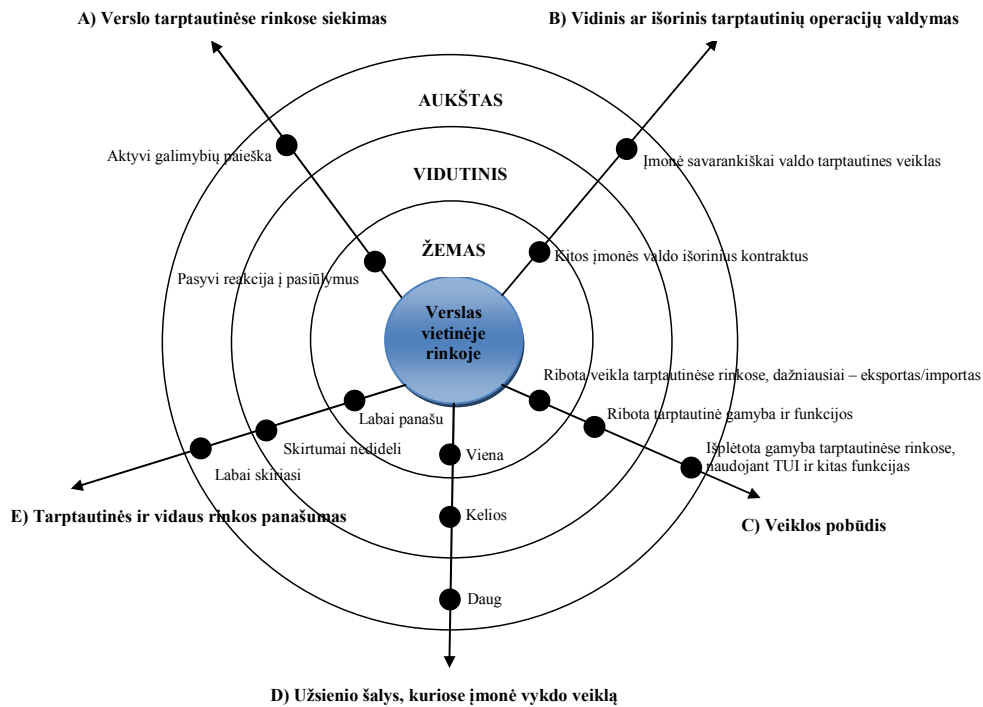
A) Verslo tarptautinėse rinkose siekimas

B) Vidinis ar išorinis tarptautinių operacijų valdymas

AUKŠTAS

VIDUTINIS

ŽEMAS

Aktyvi galimybių paieška

Įmonė savarankiškai valdo tarptautines veiklas

Kitos įmonės valdo išorinius kontraktus

Pasyvi reakcija į pasiūlymus

Verslas vietinėje rinkoje

Ribota veikla tarptautinėse rinkose, dažniausiai – eksportas/importas

Ribota tarptautinė gamyba ir funkcijos

Išplėtota gamyba tarptautinėse rinkose, naudojant TUI ir kitas funkcijas

Labai panašu

Skirtumai nedideli

Labai skiriasi

Viena

Kelios

Daug

E) Tarptautinės ir vidaus rinkos panašumas

C) Veiklos pobūdis

D) Užsienio šalys, kuriose įmonė vykdo veiklą